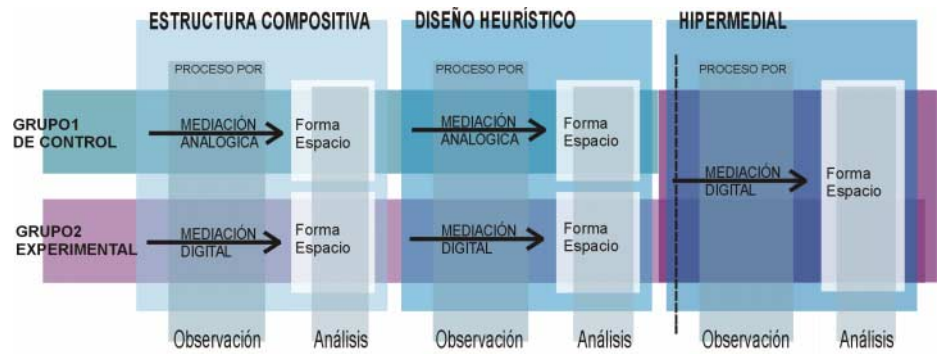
ESTRUCTURA COMPOSITIVA

DISEÑO HEURÍSTICO

HIPERMEDIAL

PROCESO POR

PROCESO POR

PROCESO POR

GRUPO1 DE CONTROL

MEDIACIÓN ANALÓGICA

Forma Espacio

MEDIACIÓN ANALÓGICA

Forma Espacio

MEDIACIÓN DIGITAL

Forma Espacio

GRUPO2 EXPERIMENTAL

MEDIACIÓN DIGITAL

Forma Espacio

MEDIACIÓN DIGITAL

Forma Espacio

Observación

Análisis

Observación

Análisis

Observación

Análisis